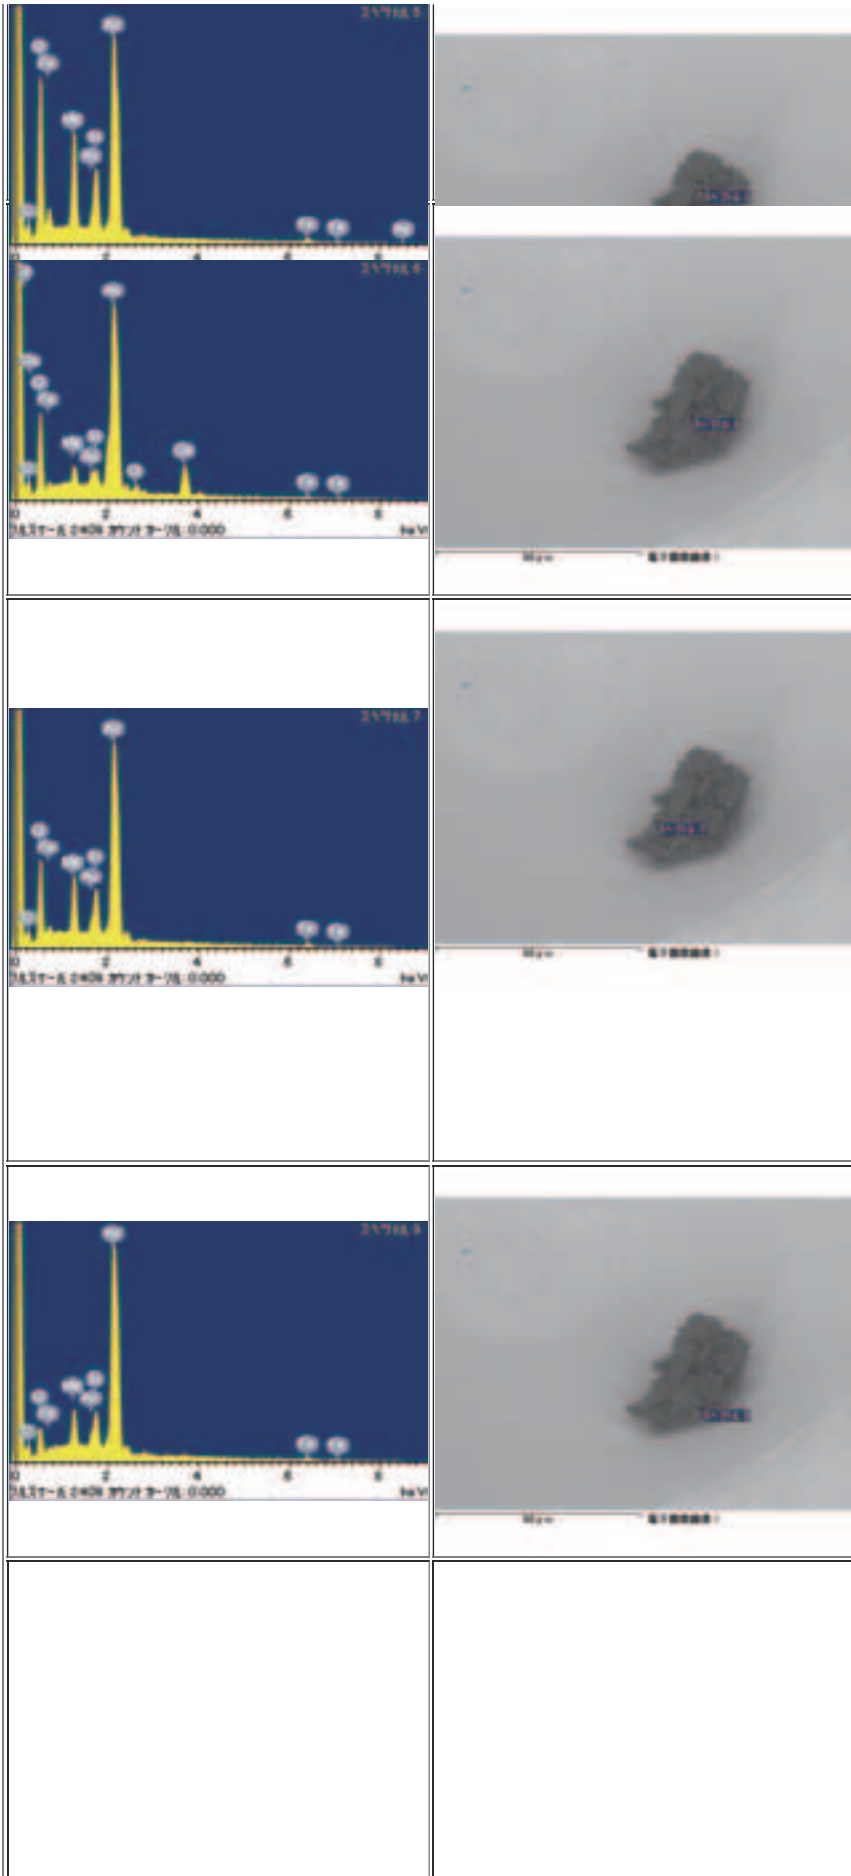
スペクトル 5

0 2 4 6 8

スペクトル 6

0 2 4 6 8
フルスケール 2409 カウント カーソル: 0.000 keV

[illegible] 電子画像 1

スペクトル 7

0 2 4 6 8
フルスケール 2409 カウント カーソル: 0.000 keV

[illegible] 電子画像 1

スペクトル 8

0 2 4 6 8
フルスケール 2409 カウント カーソル: 0.000 keV

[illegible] 電子画像 1